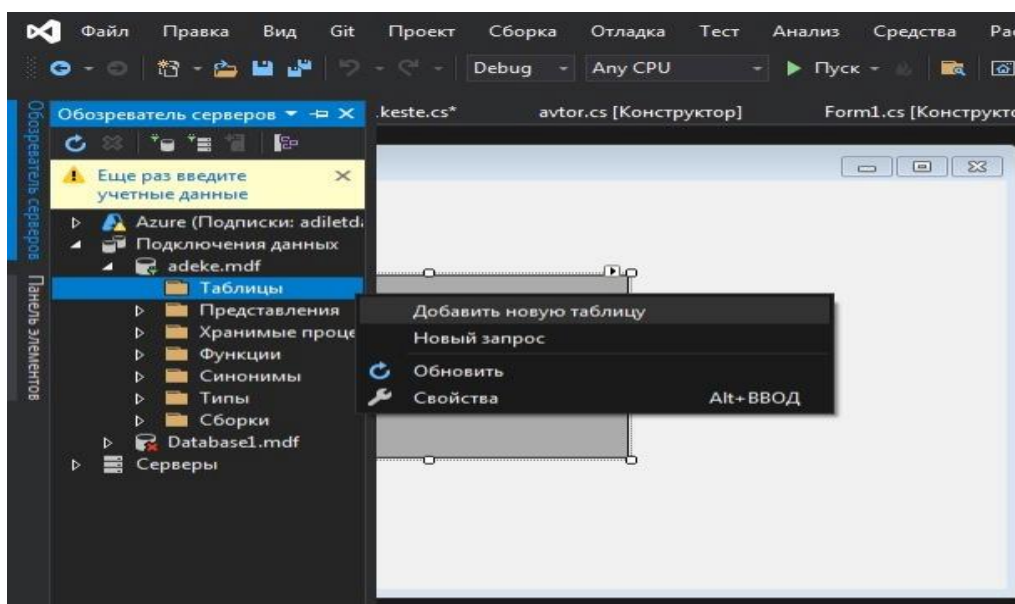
Файл Правка Вид Git Проект Сборка Отладка Тест Анализ Средства Ра

Debug Any CPU Пуск

Обозреватель серверов

Обозреватель серверов

.keste.cs* avtor.cs [Конструктор] Form1.cs [Конструкто

Еще раз введите учетные данные

Azure (Подписки: adiletd

Подключения данных

adeke.mdf

Таблицы

Представления

Хранимые проце

Функции

Синонимы

Типы

Сборки

Database1.mdf

Серверы

Панель элементов

Добавить новую таблицу

Новый запрос

Обновить

Свойства Alt+ВВОД